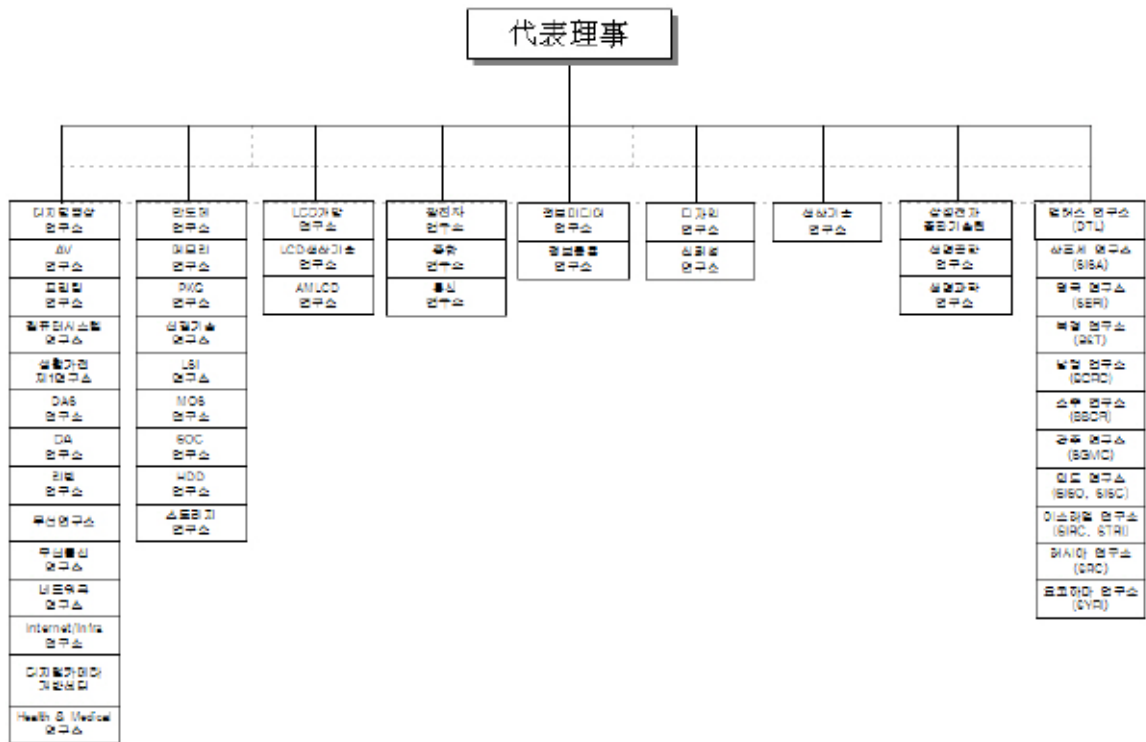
代表理事

디지털영상 연구소
AV 연구소
프린팅 연구소
컴퓨터시스템 연구소
생활가전 제1연구소
DA6 연구소
DA 연구소
리빙 연구소
무선연구소
무선통신 연구소
네트워크 연구소
Internet/Infra 연구소
디지털카메라 개발센터
Health & Medical 연구소

반도체 연구소
메모리 연구소
PKG 연구소
생산기술 연구소
LSI 연구소
MOS 연구소
SOC 연구소
HDD 연구소
스토리지 연구소

LCD개발 연구소
LCD생산기술 연구소
AMLCD 연구소

종합 연구소
통신 연구소

멀티미디어 연구소
정보통신 연구소

디자인 연구소
신뢰성 연구소

생산기술 연구소

생활문화 연구소
생활과학 연구소

(DTL)
(SISA)
(SERI)
(SST)
(SCRC)
(SSCR)
(SGMC)
인도 연구소 (SISO, SISC)
이스라엘 연구소 (SIRC, STRI)
러시아 연구소 (SRC)
요코하마 연구소 (SYRI)